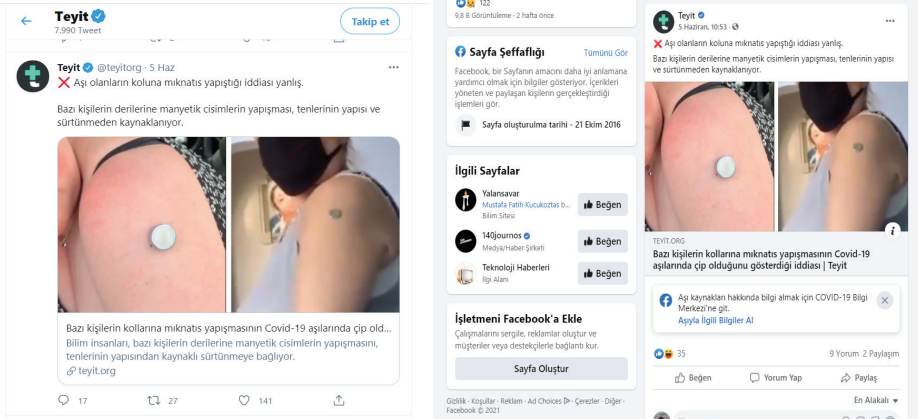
Teyit
7.990 Tweet
Takip et

Teyit @teyitorg · 5 Haz
❌ Aşı olanların koluna mıknatıs yapıştığı iddiası yanlış.

Bazı kişilerin derilerine manyetik cisimlerin yapışması, tenlerinin yapısı ve sürtünmeden kaynaklanıyor.

Bazı kişilerin kollarına mıknatıs yapışmasının Covid-19 aşılarında çip old...
Bilim insanları, bazı kişilerin derilerine manyetik cisimlerin yapışmasını, tenlerinin yapısından kaynaklı sürtünmeye bağlıyor.
teyit.org

17 27 141

122
9,8 B Görüntüleme · 2 hafta önce

Sayfa Şeffaflığı
Tümünü Gör
Facebook, bir Sayfanın amacını daha iyi anlamana yardımcı olmak için bilgiler gösteriyor. İçerikleri yöneten ve paylaşan kişilerin gerçekleştirdiği işlemleri gör.
Sayfa oluşturulma tarihi - 21 Ekim 2016

İlgili Sayfalar
Yalansavar
Mustafa Fatih Kucukoztas b...
Bilim Sitesi
Beğen
140journos
Medya/Haber Şirketi
Beğen
Teknoloji Haberleri
İlgi Alanı
Beğen

İşletmeni Facebook'a Ekle
Çalışmalarını sergile, reklamlar oluştur ve müşteriler veya destekçilerle bağlantı kur.
Sayfa Oluştur

Gizlilik · Koşullar · Reklam · Ad Choices · Çerezler · Diğer · Facebook © 2021

Teyit
5 Haziran, 10:53
❌ Aşı olanların koluna mıknatıs yapıştığı iddiası yanlış.
Bazı kişilerin derilerine manyetik cisimlerin yapışması, tenlerinin yapısı ve sürtünmeden kaynaklanıyor.
TEYIT.ORG
Bazı kişilerin kollarına mıknatıs yapışmasının Covid-19 aşılarında çip olduğunu gösterdiği iddiası | Teyit
Aşı kaynakları hakkında bilgi almak için COVID-19 Bilgi Merkezi'ne git.
Aşıyla İlgili Bilgiler Al
35
9 Yorum 2 Paylaşım
Beğen
Yorum Yap
Paylaş
En Alakalı